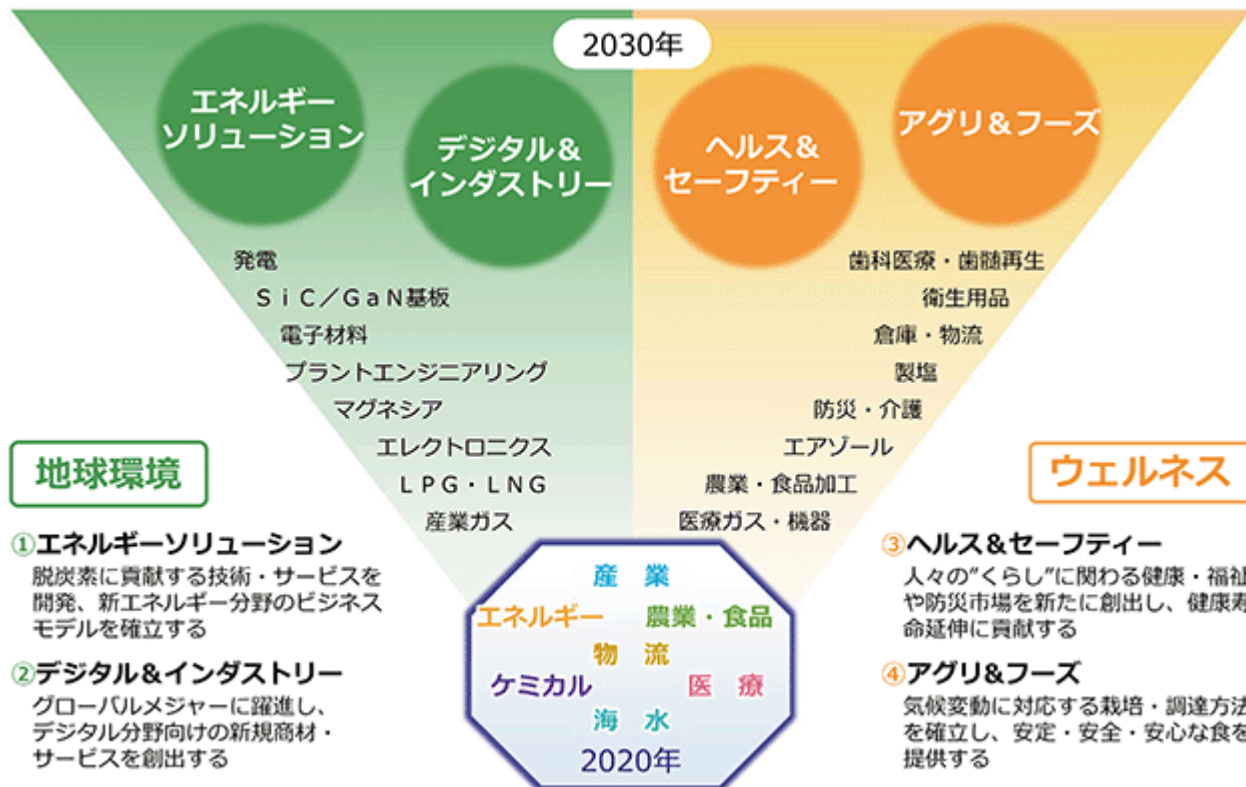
2030年

エネルギーソリューション

デジタル＆インダストリー

ヘルス＆セーフティー

アグリ＆フーズ

発電
ＳｉＣ／ＧａＮ基板
電子材料
プラントエンジニアリング
マグネシア
エレクトロニクス
ＬＰＧ・ＬＮＧ
産業ガス

歯科医療・歯髄再生
衛生用品
倉庫・物流
製塩
防災・介護
エアゾール
農業・食品加工
医療ガス・機器

地球環境

①エネルギーソリューション
脱炭素に貢献する技術・サービスを開発、新エネルギー分野のビジネスモデルを確立する

②デジタル＆インダストリー
グローバルメジャーに躍進し、デジタル分野向けの新規商材・サービスを創出する

産業
エネルギー
農業・食品
物流
ケミカル
医療
海水
2020年

ウェルネス

③ヘルス＆セーフティー
人々の"くらし"に関わる健康・福祉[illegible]や防災市場を新たに創出し、健康寿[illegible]命延伸に貢献する

④アグリ&フーズ
気候変動に対応する栽培・調達方法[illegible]を確立し、安定・安全・安心な食を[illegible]提供する